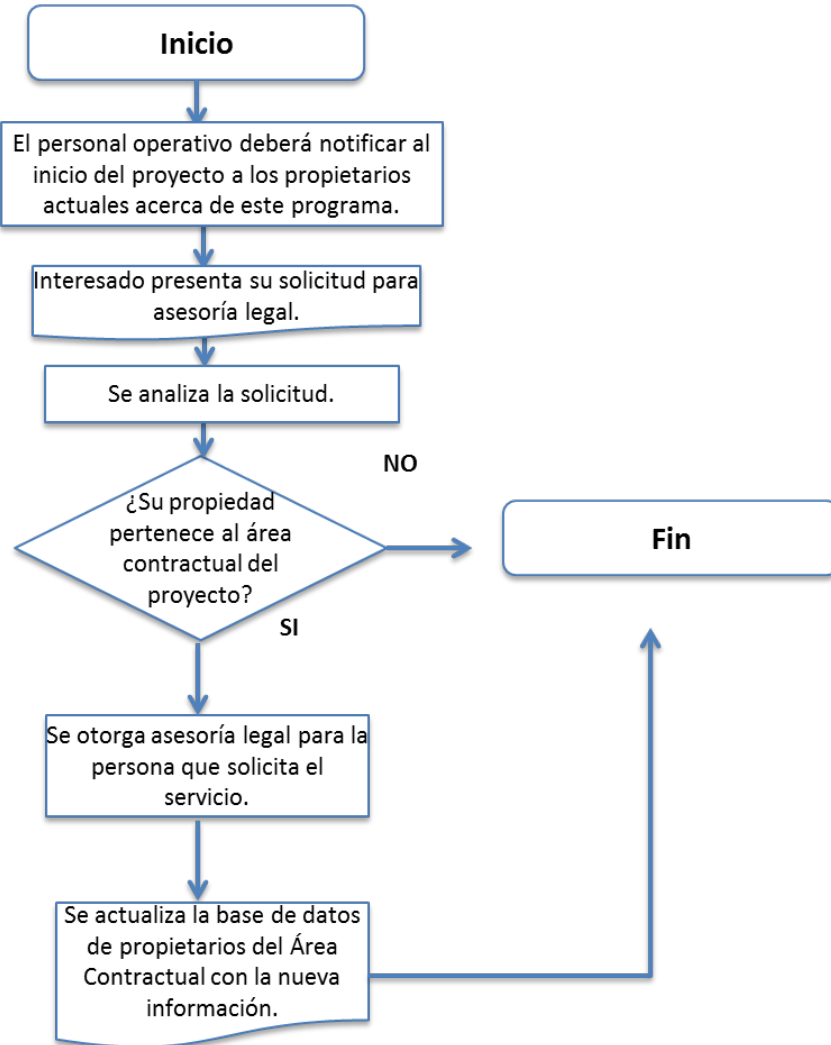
Inicio

El personal operativo deberá notificar al inicio del proyecto a los propietarios actuales acerca de este programa.

Interesado presenta su solicitud para asesoría legal.

Se analiza la solicitud.

NO

¿Su propiedad pertenece al área contractual del proyecto?

Fin

SI

Se otorga asesoría legal para la persona que solicita el servicio.

Se actualiza la base de datos de propietarios del Área Contractual con la nueva información.